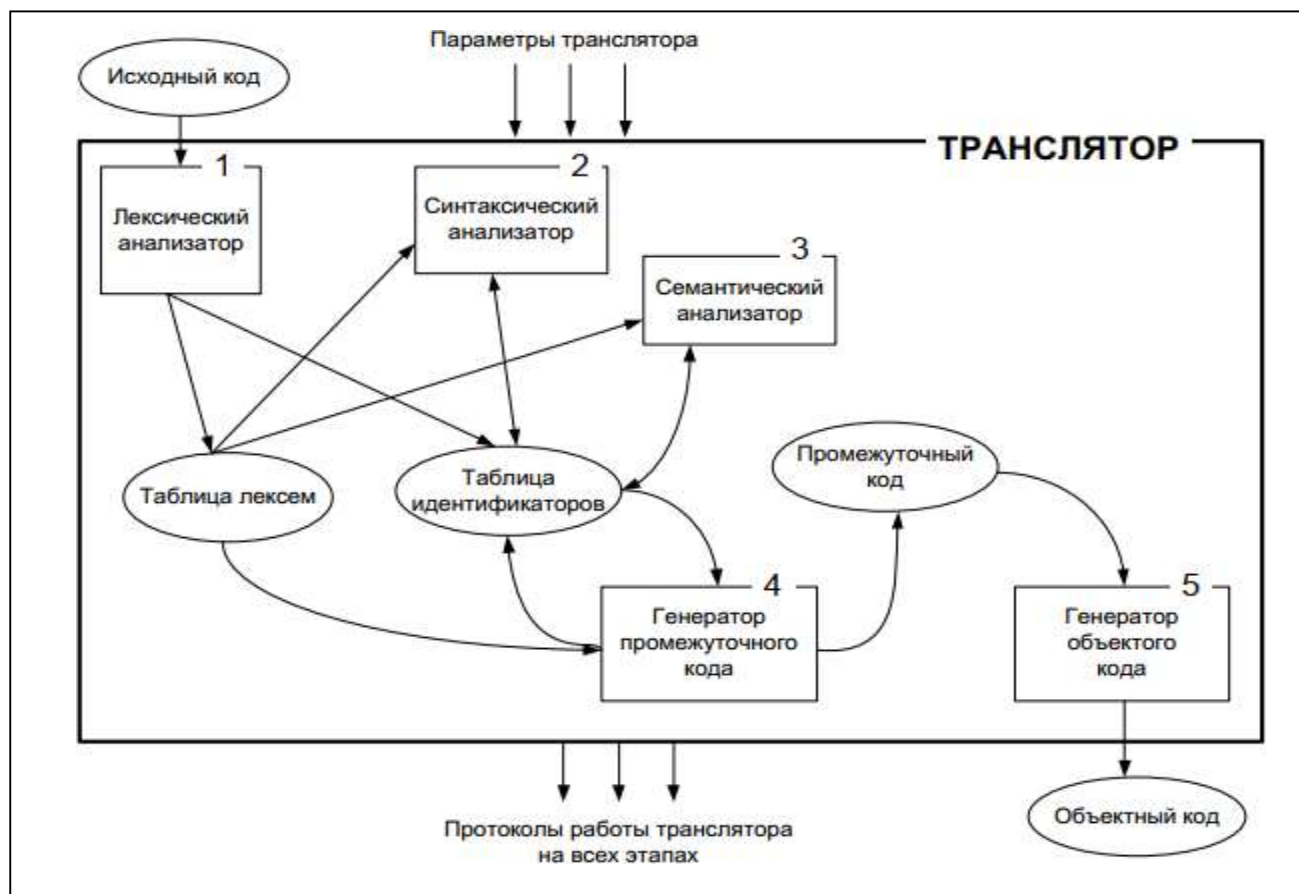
Параметры транслятора

Исходный код

ТРАНСЛЯТОР

1
Лексический анализатор

2
Синтаксический анализатор

3
Семантический анализатор

Таблица лексем

Таблица идентификаторов

Промежуточный код

4
Генератор промежуточного кода

5
Генератор объектого кода

Протоколы работы транслятора на всех этапах

Объектный код